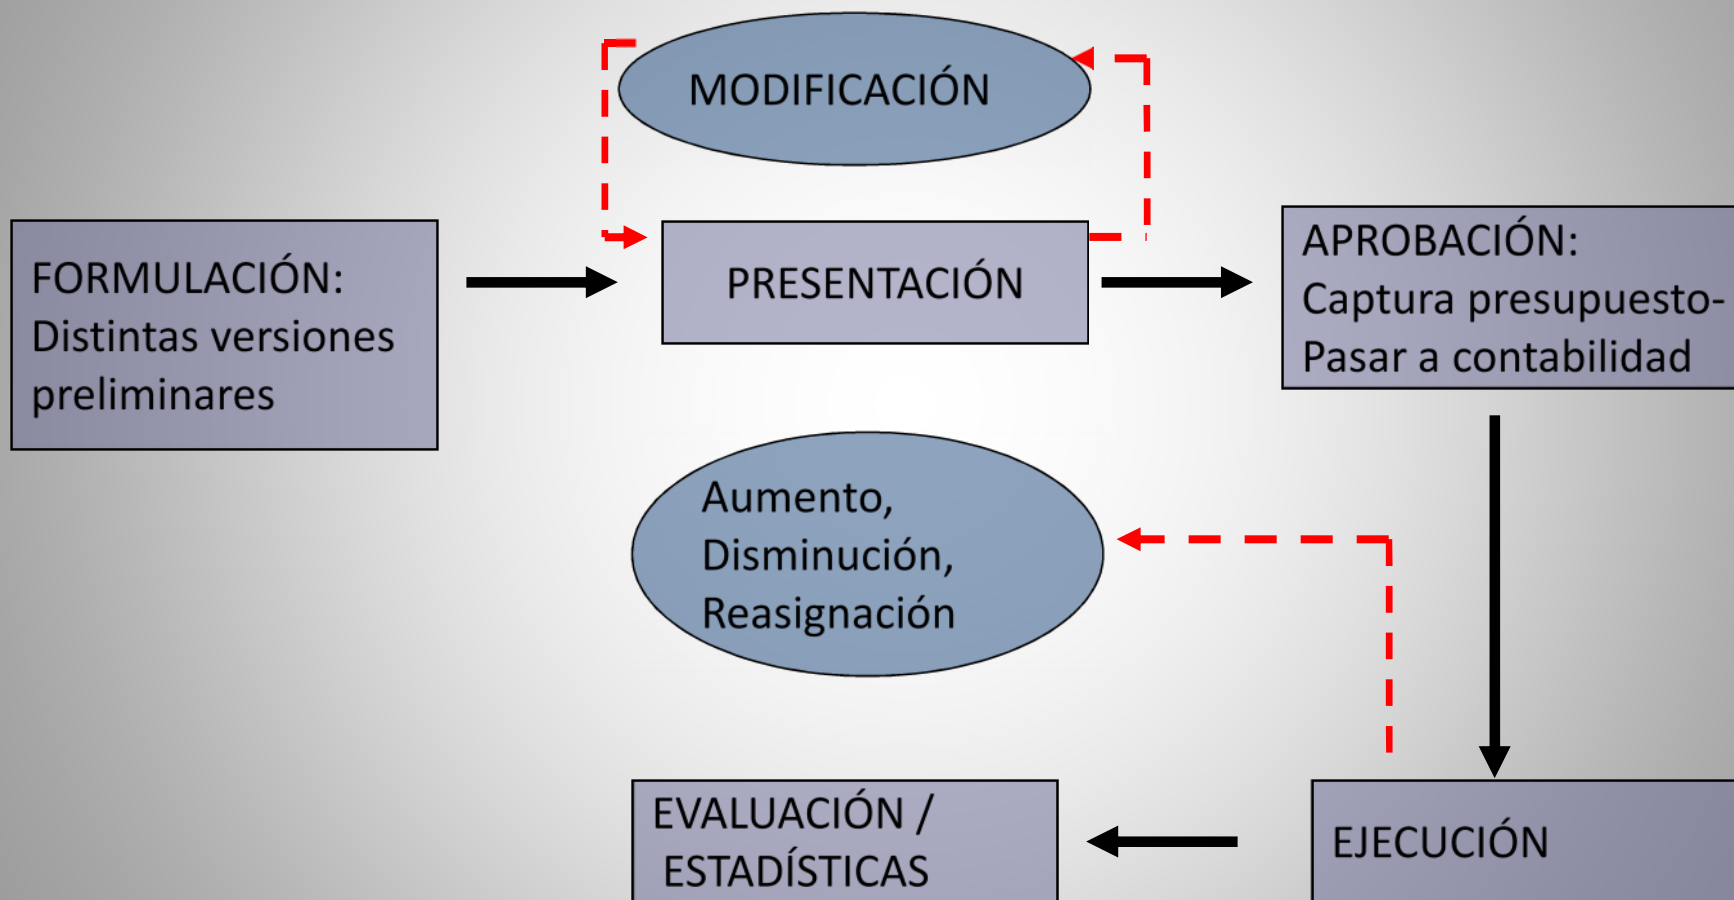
MODIFICACIÓN

FORMULACIÓN: Distintas versiones preliminares

PRESENTACIÓN

APROBACIÓN: Captura presupuesto- Pasar a contabilidad

Aumento, Disminución, Reasignación

EVALUACIÓN / ESTADÍSTICAS

EJECUCIÓN